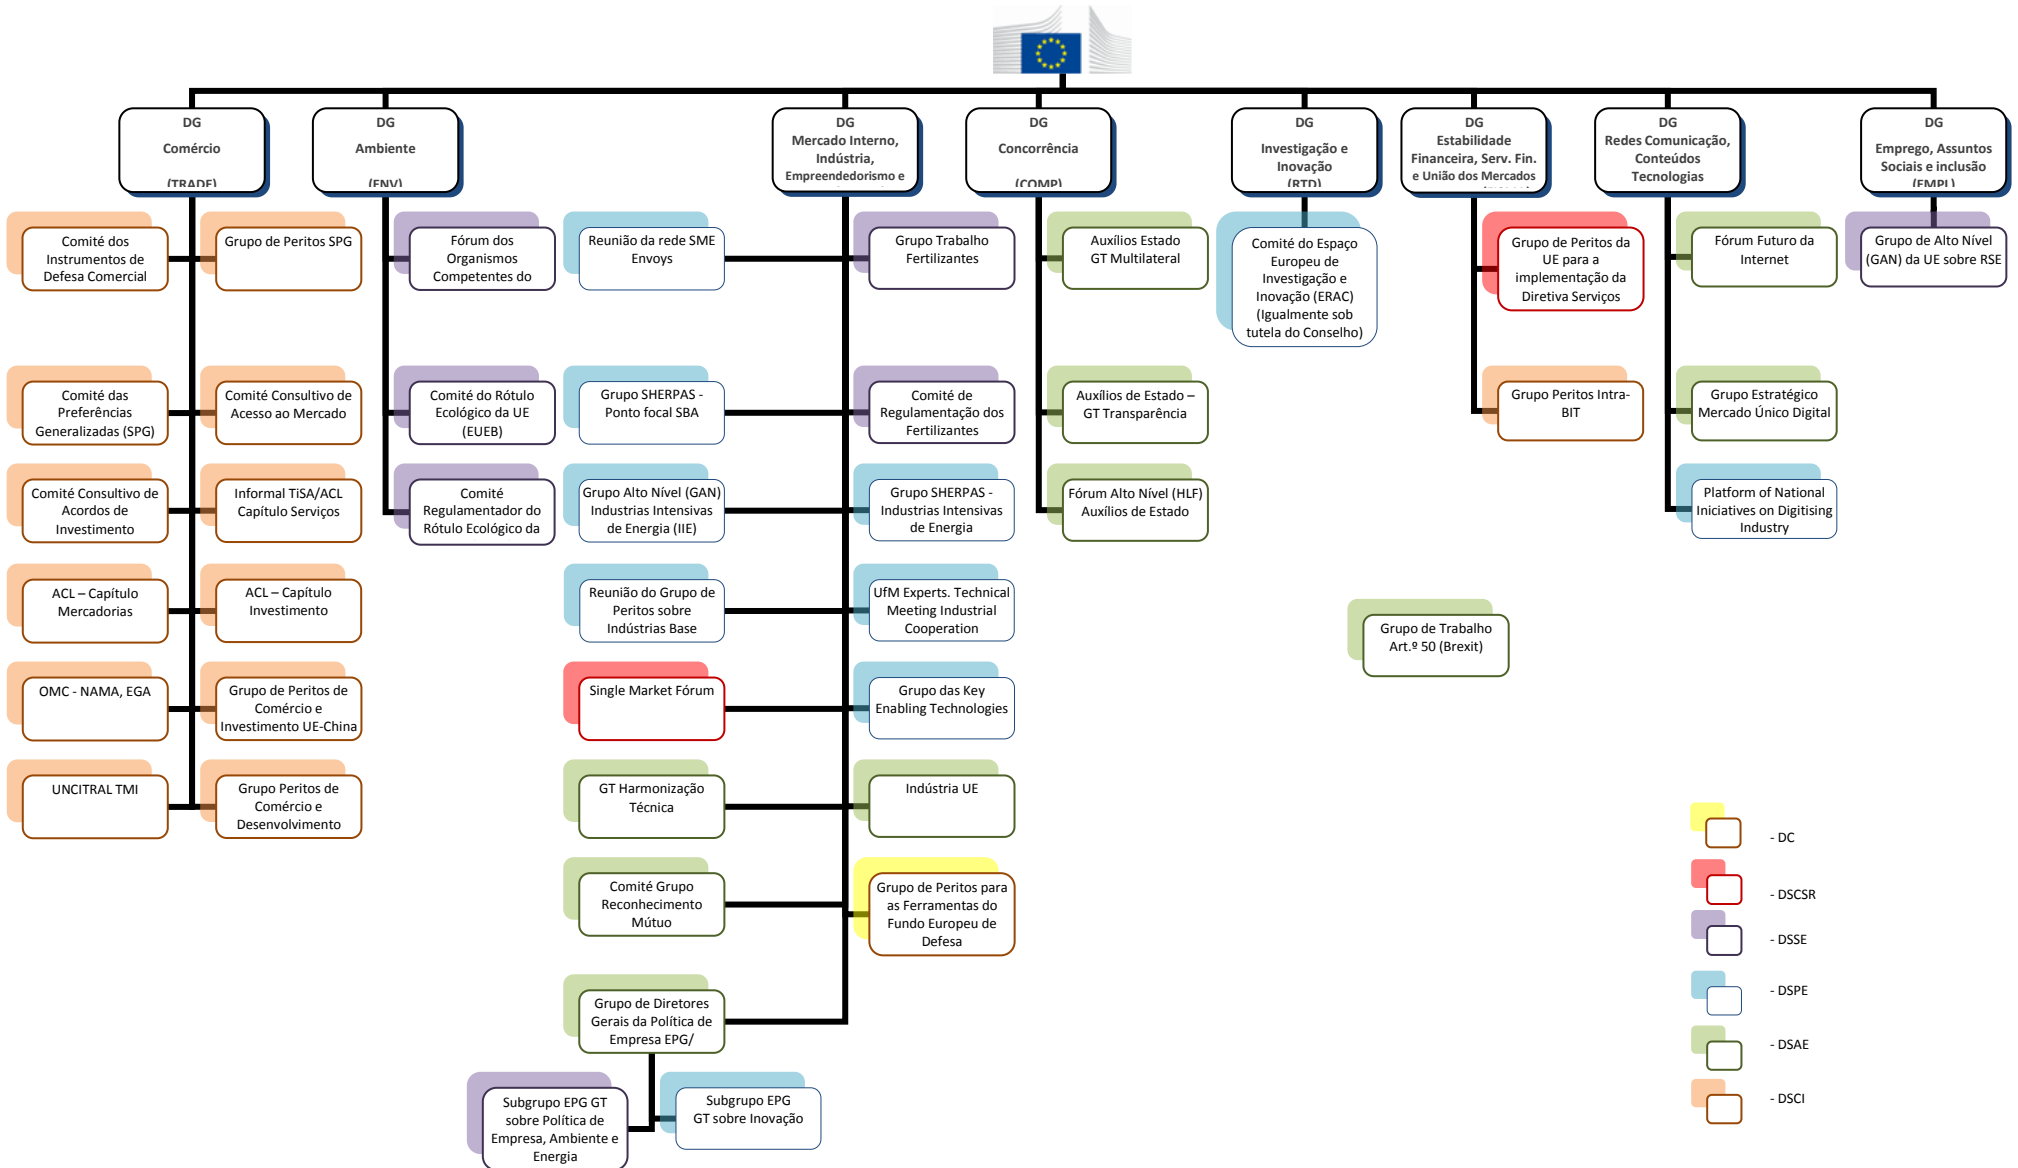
DG
Comércio
(TRADE)

DG
Ambiente
(ENV)

DG
Mercado Interno, Indústria, Empreendedorismo e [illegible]

DG
Concorrência
(COMP)

DG
Investigação e Inovação
(RTD)

DG
Estabilidade Financeira, Serv. Fin. e União dos Mercados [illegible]

DG
Redes Comunicação, Conteúdos Tecnologias

DG
Emprego, Assuntos Sociais e inclusão
(EMPL)

Comité dos Instrumentos de Defesa Comercial

Grupo de Peritos SPG

Comité das Preferências Generalizadas (SPG)

Comité Consultivo de Acesso ao Mercado

Comité Consultivo de Acordos de Investimento

Informal TiSA/ACL Capítulo Serviços

ACL – Capítulo Mercadorias

ACL – Capítulo Investimento

OMC - NAMA, EGA

Grupo de Peritos de Comércio e Investimento UE-China

UNCITRAL TMI

Grupo Peritos de Comércio e Desenvolvimento

Fórum dos Organismos Competentes do

Comité do Rótulo Ecológico da UE (EUEB)

Comité Regulamentador do Rótulo Ecológico da

Reunião da rede SME Envoys

Grupo SHERPAS - Ponto focal SBA

Grupo Alto Nível (GAN) Industrias Intensivas de Energia (IIE)

Reunião do Grupo de Peritos sobre Indústrias Base

Single Market Fórum

GT Harmonização Técnica

Comité Grupo Reconhecimento Mútuo

Grupo de Diretores Gerais da Política de Empresa EPG/

Subgrupo EPG GT sobre Política de Empresa, Ambiente e Energia

Subgrupo EPG GT sobre Inovação

Grupo Trabalho Fertilizantes

Comité de Regulamentação dos Fertilizantes

Grupo SHERPAS - Industrias Intensivas de Energia

UfM Experts. Technical Meeting Industrial Cooperation

Grupo das Key Enabling Technologies

Indústria UE

Grupo de Peritos para as Ferramentas do Fundo Europeu de Defesa

Auxílios Estado GT Multilateral

Auxílios de Estado – GT Transparência

Fórum Alto Nível (HLF) Auxílios de Estado

Comité do Espaço Europeu de Investigação e Inovação (ERAC) (Igualmente sob tutela do Conselho)

Grupo de Peritos da UE para a implementação da Diretiva Serviços

Grupo Peritos Intra-BIT

Grupo de Trabalho Art.º 50 (Brexit)

Fórum Futuro da Internet

Grupo Estratégico Mercado Único Digital

Platform of National Iniciatives on Digitising Industry

Grupo de Alto Nível (GAN) da UE sobre RSE

- DC
- DSCSR
- DSSE
- DSPE
- DSAE
- DSCI